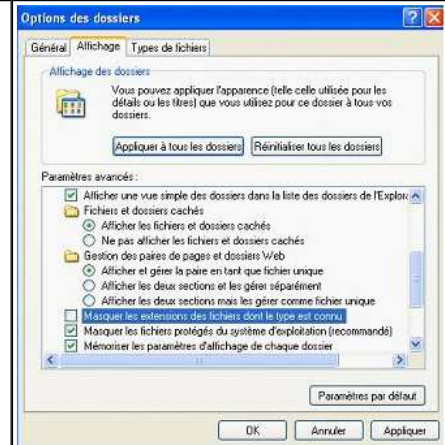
Options des dossiers

Général | Affichage | Types de fichiers

Affichage des dossiers

Vous pouvez appliquer l'apparence (telle celle utilisée pour les détails ou les titres) que vous utilisez pour ce dossier à tous vos dossiers.

Appliquer à tous les dossiers | Réinitialiser tous les dossiers

Paramètres avancés :

Afficher une vue simple des dossiers dans la liste des dossiers de l'Explor
Fichiers et dossiers cachés
Afficher les fichiers et dossiers cachés
Ne pas afficher les fichiers et dossiers cachés
Gestion des paires de pages et dossiers Web
Afficher et gérer la paire en tant que fichier unique
Afficher les deux sections et les gérer séparément
Afficher les deux sections mais les gérer comme fichier unique
Masquer les extensions des fichiers dont le type est connu
Masquer les fichiers protégés du système d'exploitation (recommandé)
Mémoriser les paramètres d'affichage de chaque dossier

Paramètres par défaut

OK | Annuler | Appliquer